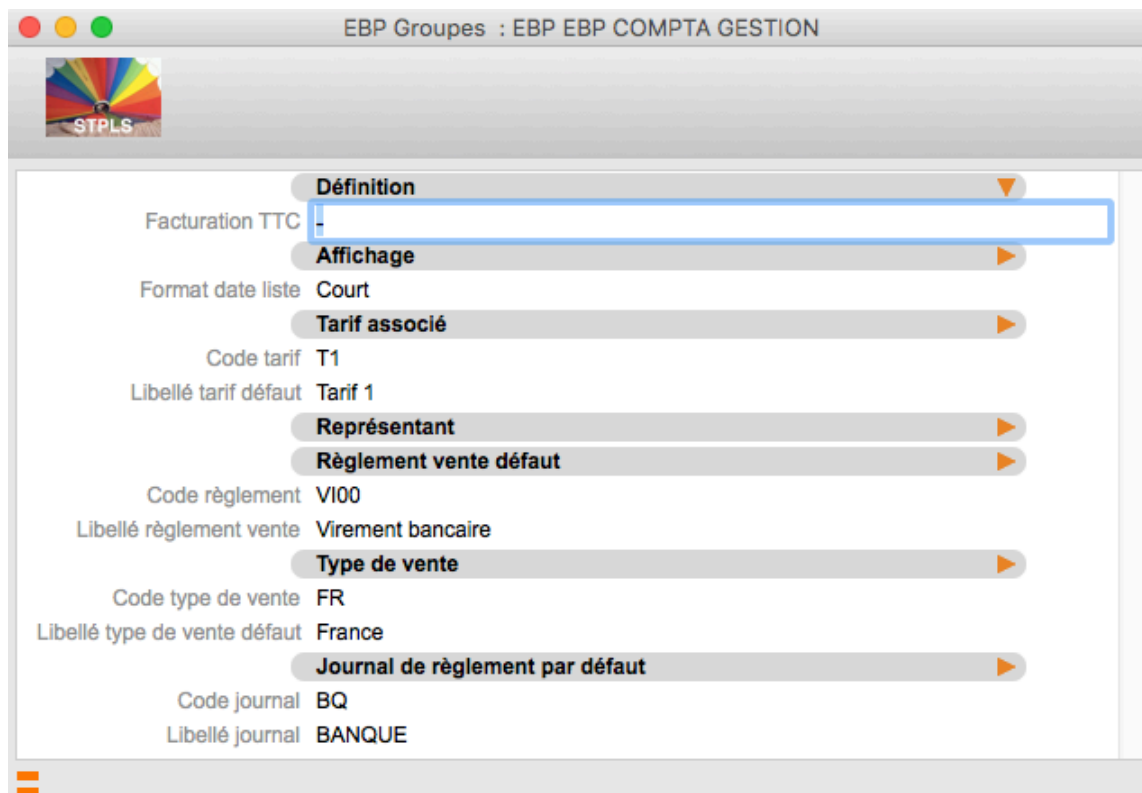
EBP Groupes : EBP EBP COMPTA GESTION

STPLS

Définition

Facturation TTC -

Affichage

Format date liste Court

Tarif associé

Code tarif T1

Libellé tarif défaut Tarif 1

Représentant

Règlement vente défaut

Code règlement VI00

Libellé règlement vente Virement bancaire

Type de vente

Code type de vente FR

Libellé type de vente défaut France

Journal de règlement par défaut

Code journal BQ

Libellé journal BANQUE